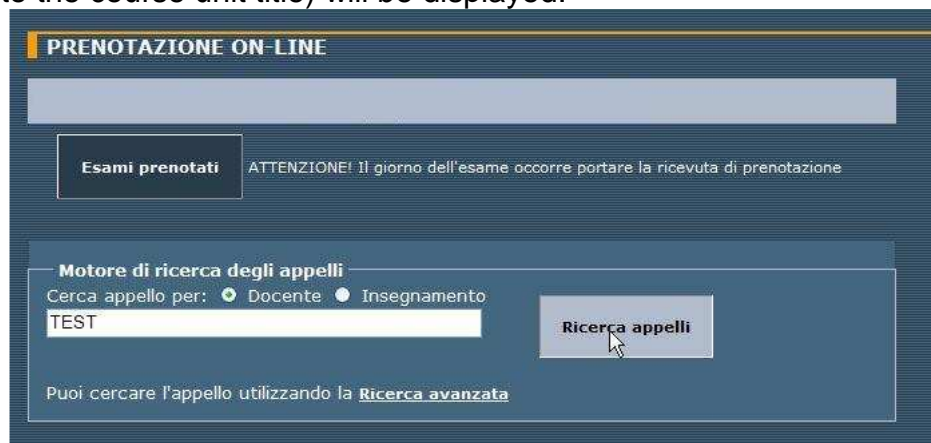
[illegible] to the course unit title) will be displayed.

PRENOTAZIONE ON-LINE

Esami prenotati

ATTENZIONE! Il giorno dell'esame occorre portare la ricevuta di prenotazione

Motore di ricerca degli appelli

Cerca appello per: Docente Insegnamento

TEST

Ricerca appelli

Puoi cercare l'appello utilizzando la Ricerca avanzata